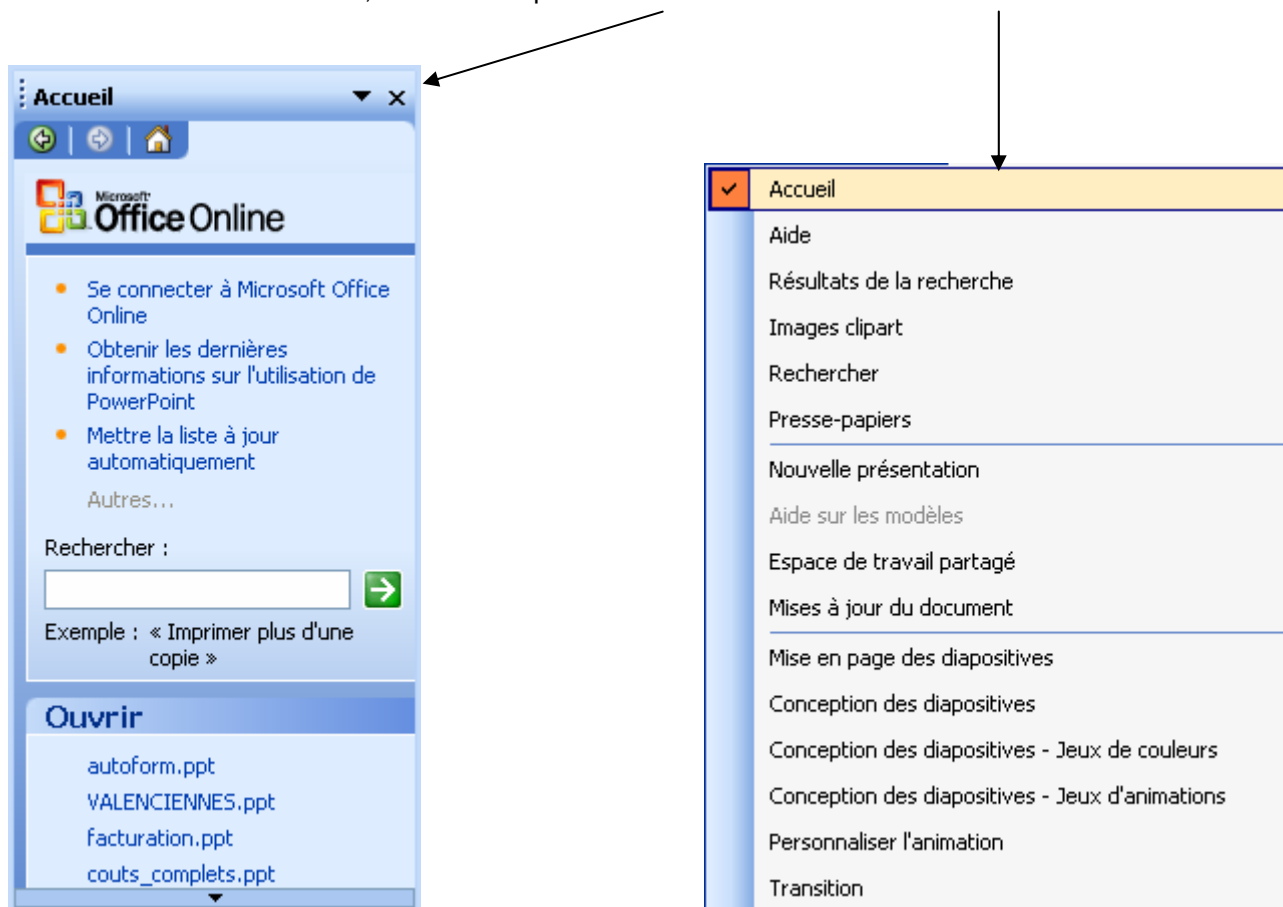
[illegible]

Accueil

Microsoft Office Online

- Se connecter à Microsoft Office Online
- Obtenir les dernières informations sur l'utilisation de PowerPoint
- Mettre la liste à jour automatiquement

Autres...

Rechercher :

Exemple : « Imprimer plus d'une copie »

Ouvrir

autoform.ppt
VALENCIENNES.ppt
facturation.ppt
couts_complets.ppt

Accueil
Aide
Résultats de la recherche
Images clipart
Rechercher
Presse-papiers
Nouvelle présentation
Aide sur les modèles
Espace de travail partagé
Mises à jour du document
Mise en page des diapositives
Conception des diapositives
Conception des diapositives - Jeux de couleurs
Conception des diapositives - Jeux d'animations
Personnaliser l'animation
Transition